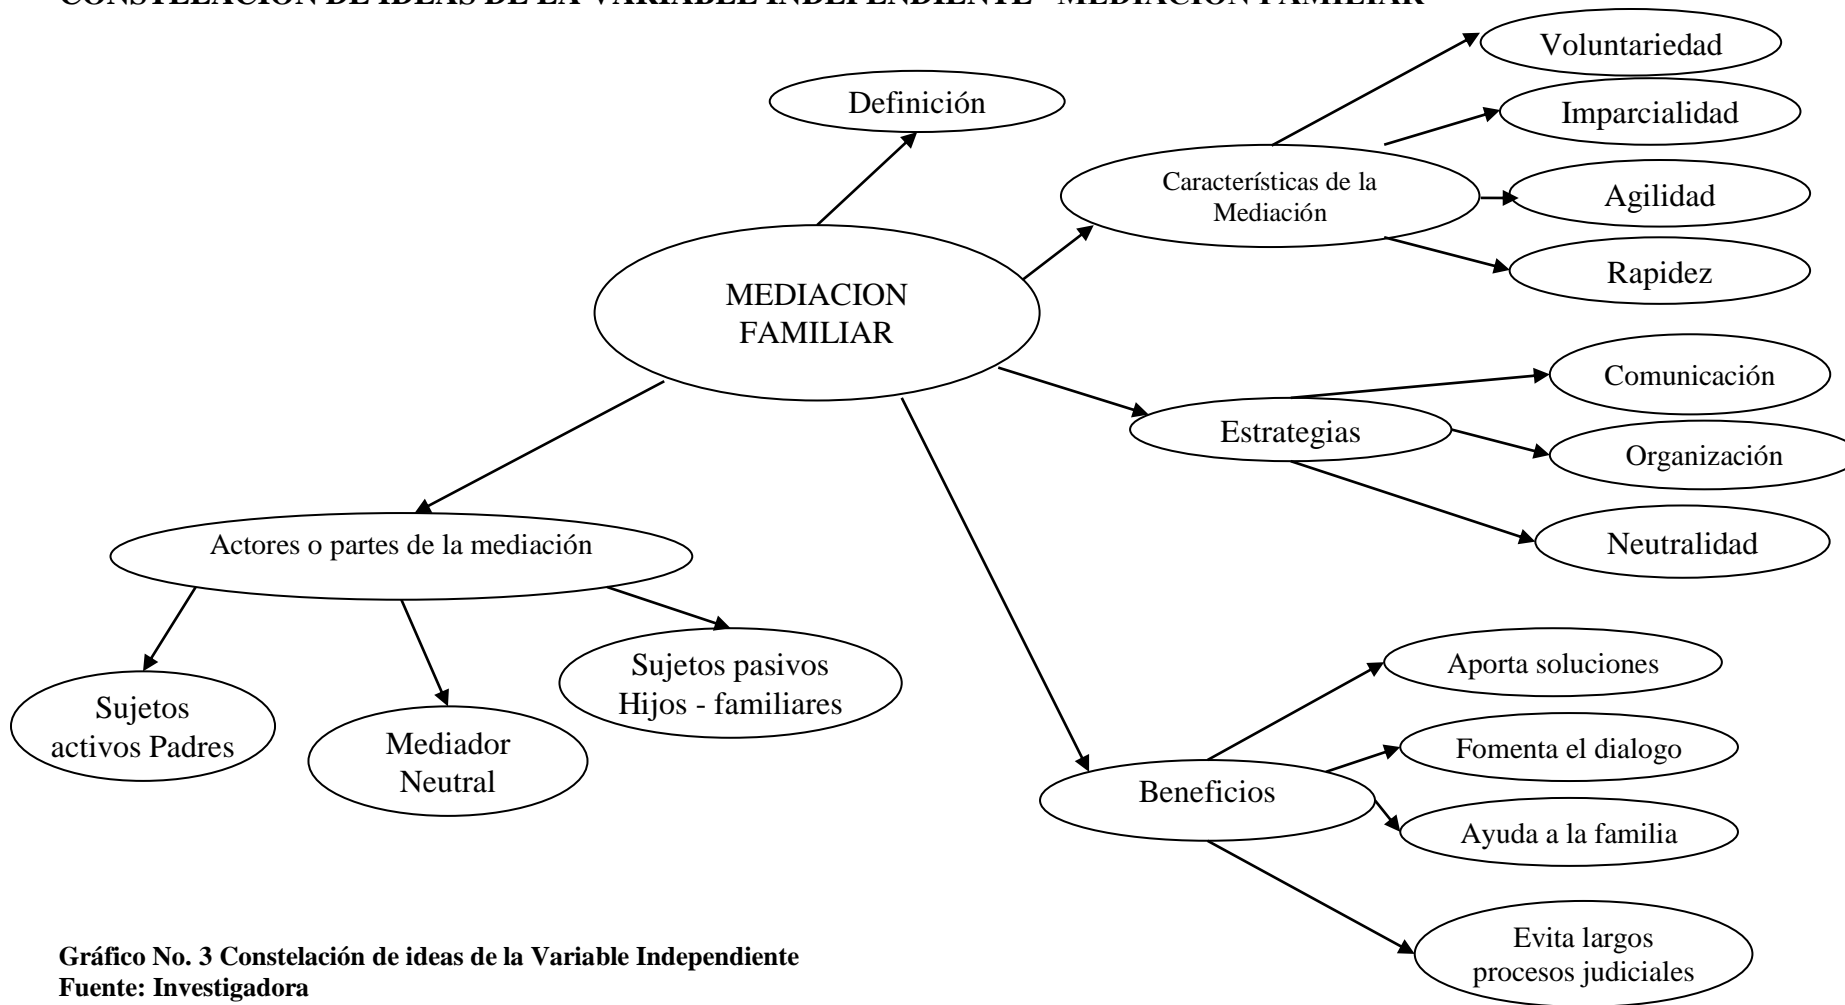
CONSTELACION DE IDEAS DE LA VARIABLE INDEPENDIENTE "MEDIACION FAMILIAR"

Definición

MEDIACION FAMILIAR

Características de la Mediación

Voluntariedad

Imparcialidad

Agilidad

Rapidez

Estrategias

Comunicación

Organización

Neutralidad

Actores o partes de la mediación

Sujetos activos Padres

Mediador Neutral

Sujetos pasivos Hijos - familiares

Beneficios

Aporta soluciones

Fomenta el dialogo

Ayuda a la familia

Evita largos procesos judiciales

Gráfico No. 3 Constelación de ideas de la Variable Independiente
Fuente: Investigadora